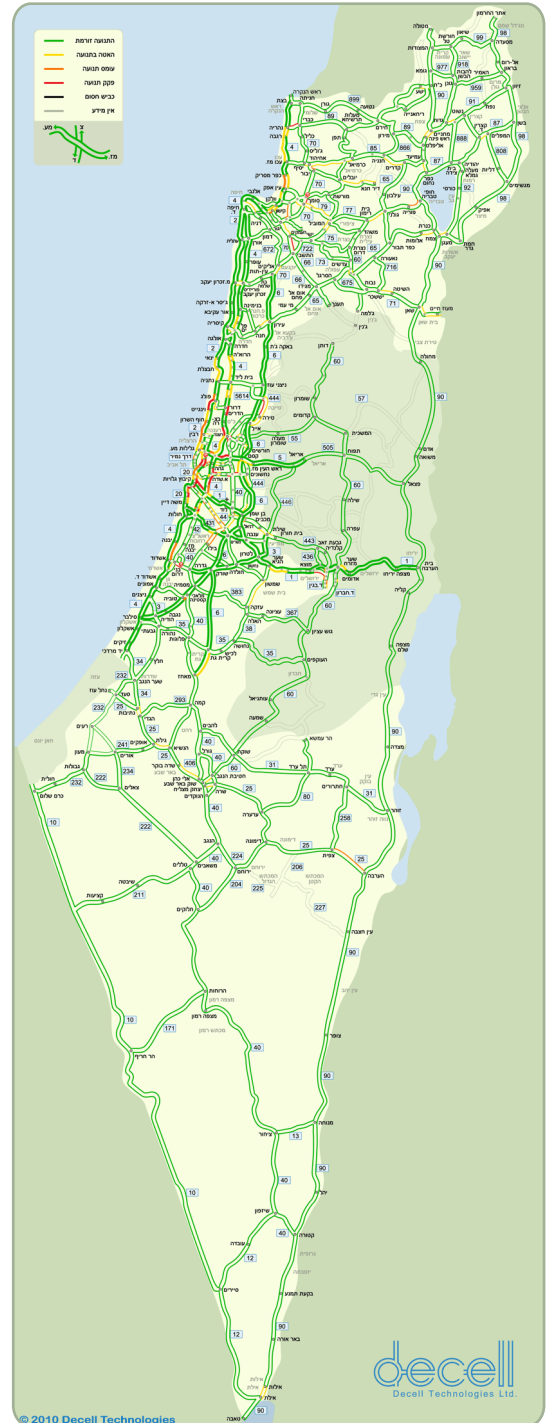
התנועה זורמת
האטה בתנועה
עומס תנועה
פקק תנועה
כביש חסום
אין מידע
מע.
מז.

אתר החרמון
מטולה
המוטלה
קרית שמונה
ראש הנקרה
נהריה
עכו
חיפה
עתלית
זכרון יעקב
חדרה
נתניה
הרצליה
תל אביב
ראשון לציון
אשדוד
אשקלון
גבעות
קרית גת
שדרות
באר שבע
דימונה
ירוחם
ערד
הר עמשא
ים המלח
עין גדי
מצדה
עין בוקק
נווה זוהר
צפית
שבטה
משאבים
טללים
צאלים
מצפה רמון
הר חריף
ציחור
שיזפון
עובדה
יטבתה
באר אורה
אילות
אילת
טאבה
צופר
עין יהב
עין חצבה
חצבה
הערבה
ירושלים
בית שמש
עפולה
טבריה
צמח
בית שאן
שלומי
כרמיאל
צפת
ראש פינה
עמיעד
כורזים
כנרת
פוריה
עזריאל
כפר תבור
מחולה
מעלה אדומים
אלמוג
ורדים
גולני
יקנעם
מגידו
עין השופט
יגור
קדומים
אריאל
שילה
תפוח
עפרה
צומת
חמדיה
אבירים
יזרעאל

899
89
85
866
87
888
90
98
959
918
977
99
91
92
808
70
77
65
79
71
75
76
754
716
672
4
2
6
5614
444
55
57
60
505
5
1
3
20
40
41
44
431
443
436
446
383
35
38
367
34
232
25
293
241
234
222
10
406
31
80
258
224
204
225
206
227
211
171
13
12
90

© 2010 Decell Technologies
decell
Decell Technologies Ltd.